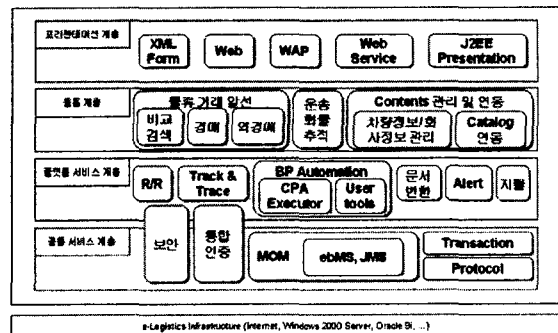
프리젠테이션 계층

XML Form

Web

WAP

Web Service

J2EE Presentation

응용 계층

물류 거래 알선

비교 검색

경매

역경매

운송 화물 추적

Contents 관리 및 연동

차량정보/회사정보관리

Catalog 연동

컴포넌트 서비스 계층

R/R

Track & Trace

BP Automation

CPA Executor

User tools

문서 변환

Alert

지불

공통 서비스 계층

보안

통합 인증

MOM

ebMS, JMS

Transaction

Protocol

e-Logistics Infrastructure (Internet, Windows 2000 Server, Oracle 8i, ...)